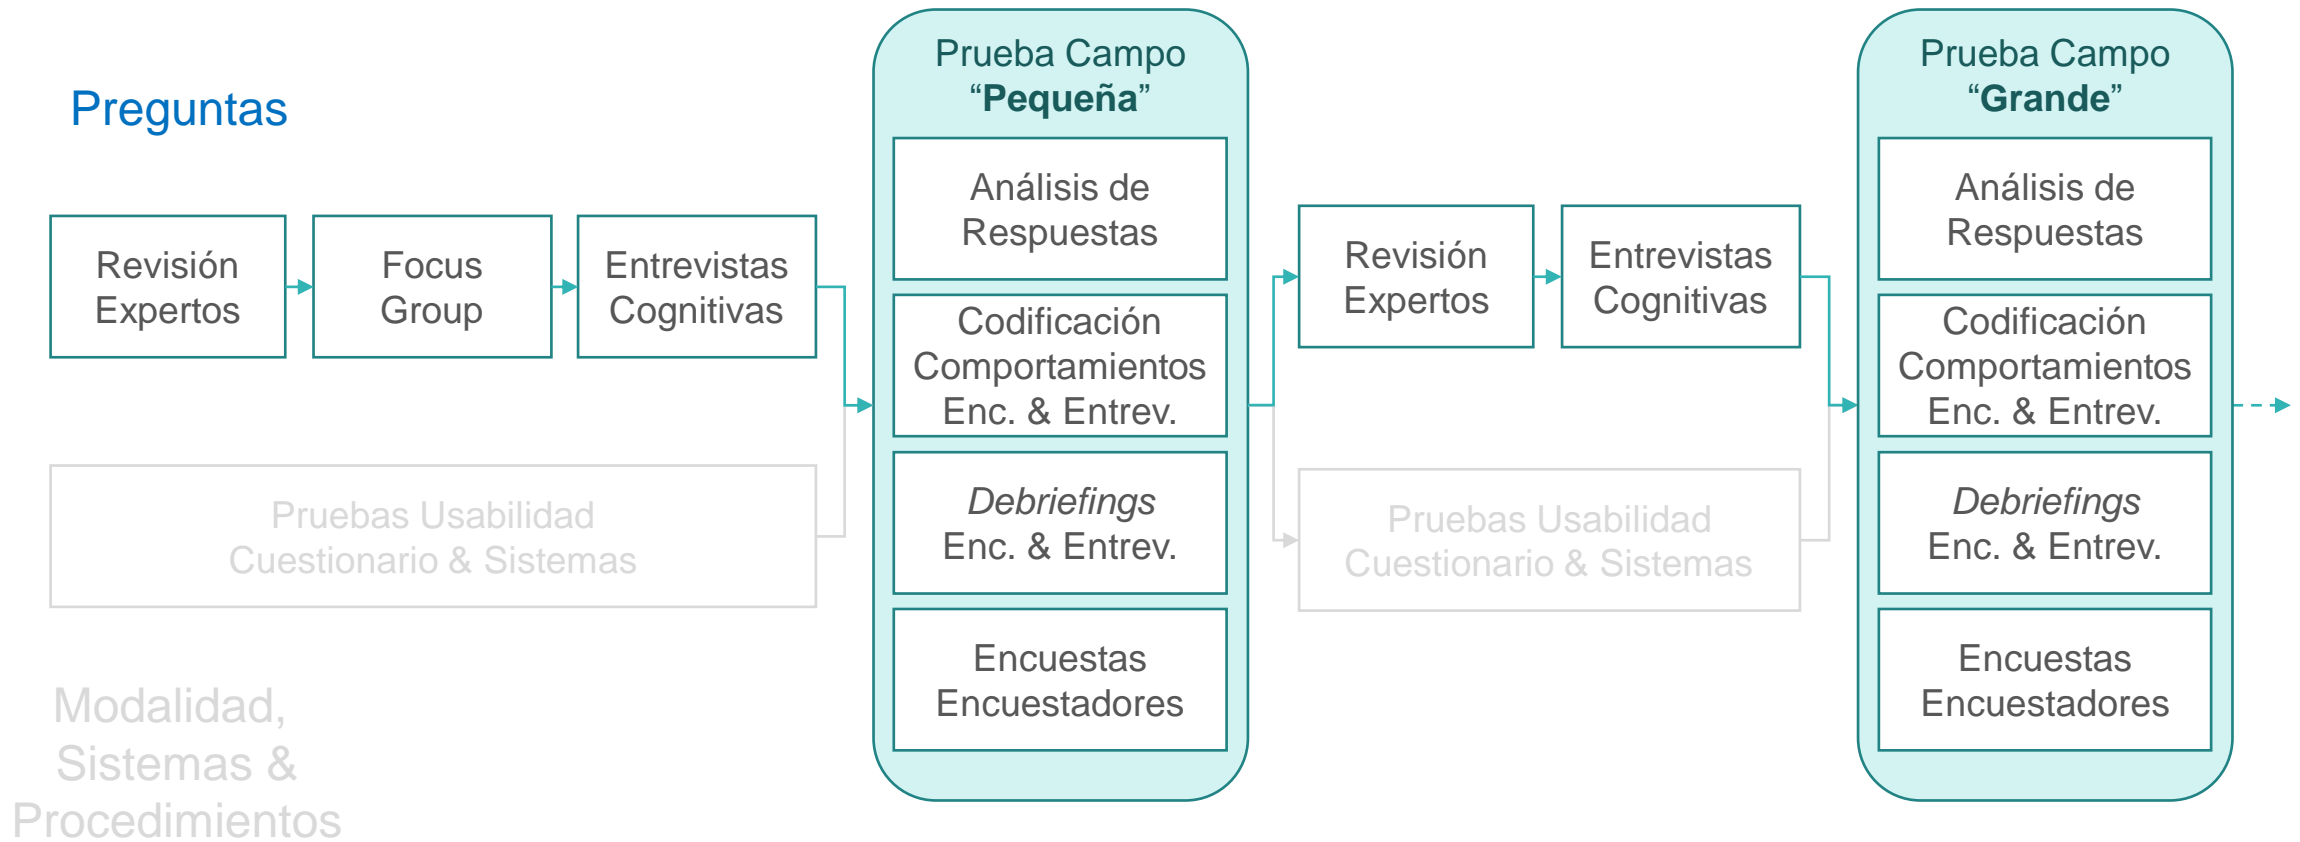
Preguntas

Revisión Expertos

Focus Group

Entrevistas Cognitivas

Pruebas Usabilidad Cuestionario & Sistemas

Modalidad, Sistemas & Procedimientos

Prueba Campo “**Pequeña**”

Análisis de Respuestas

Codificación Comportamientos Enc. & Entrev.

*Debriefings* Enc. & Entrev.

Encuestas Encuestadores

Revisión Expertos

Entrevistas Cognitivas

Pruebas Usabilidad Cuestionario & Sistemas

Prueba Campo “**Grande**”

Análisis de Respuestas

Codificación Comportamientos Enc. & Entrev.

*Debriefings* Enc. & Entrev.

Encuestas Encuestadores